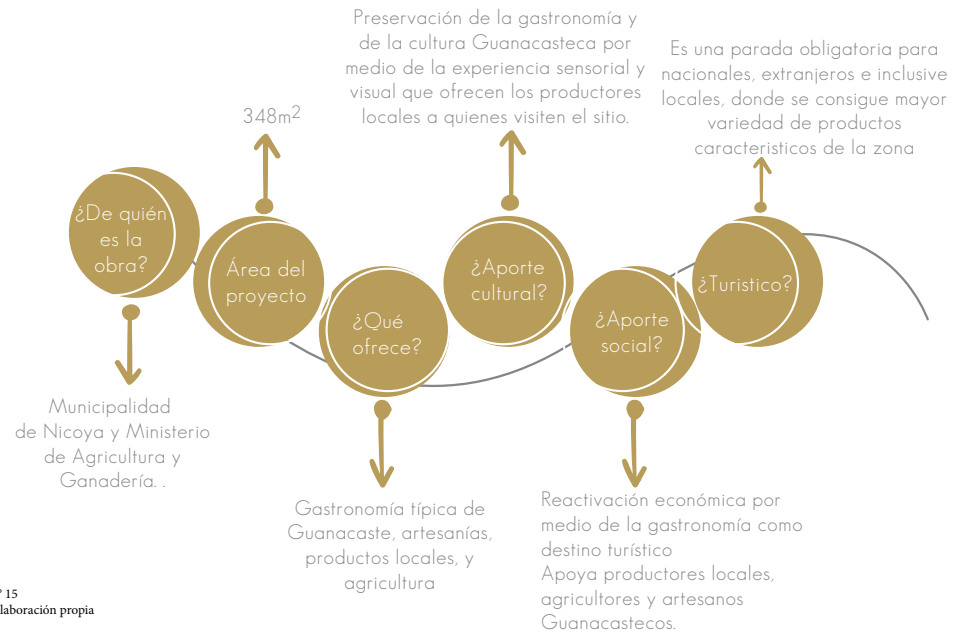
Preservación de la gastronomía y de la cultura Guanacasteca por medio de la experiencia sensorial y visual que ofrecen los productores locales a quienes visiten el sitio.

Es una parada obligatoria para nacionales, extranjeros e inclusive locales, donde se consigue mayor variedad de productos caracteristicos de la zona

$348m^2$

¿De quién es la obra?

Área del proyecto

¿Qué ofrece?

¿Aporte cultural?

¿Aporte social?

¿Turistico?

Municipalidad de Nicoya y Ministerio de Agricultura y Ganadería. .

Gastronomía típica de Guanacaste, artesanías, productos locales, y agricultura

Reactivación económica por medio de la gastronomía como destino turístico
Apoya productores locales, agricultores y artesanos Guanacastecos.

° 15
laboración propia